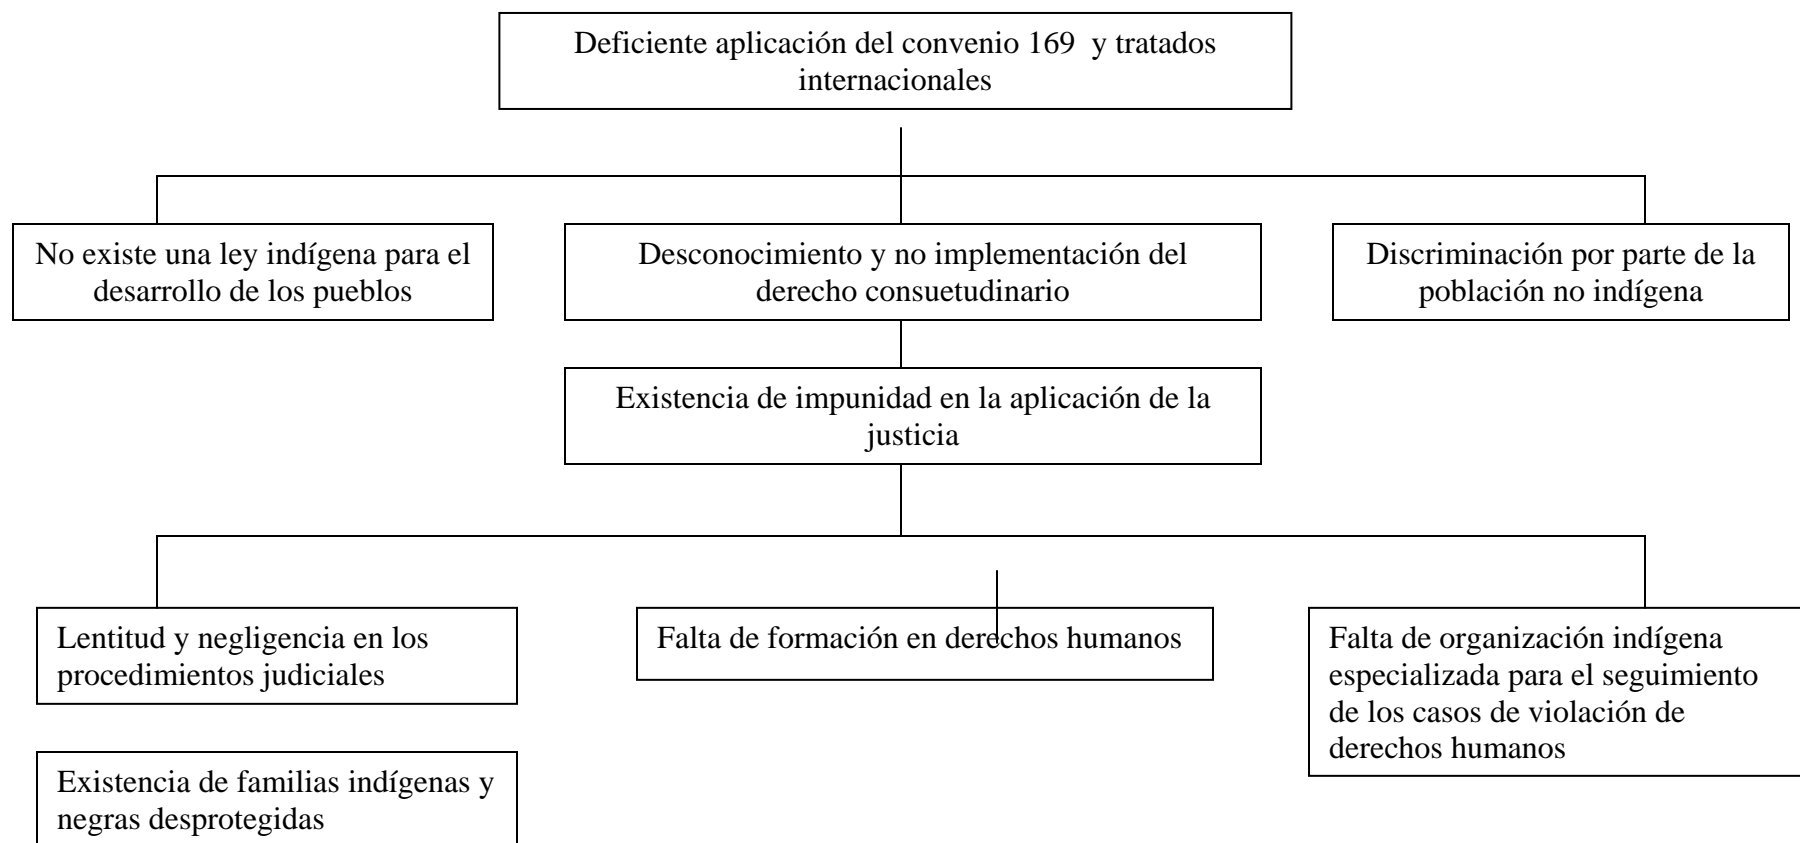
Deficiente aplicación del convenio 169 y tratados internacionales

No existe una ley indígena para el desarrollo de los pueblos

Desconocimiento y no implementación del derecho consuetudinario

Discriminación por parte de la población no indígena

Existencia de impunidad en la aplicación de la justicia

Lentitud y negligencia en los procedimientos judiciales

Falta de formación en derechos humanos

Falta de organización indígena especializada para el seguimiento de los casos de violación de derechos humanos

Existencia de familias indígenas y negras desprotegidas